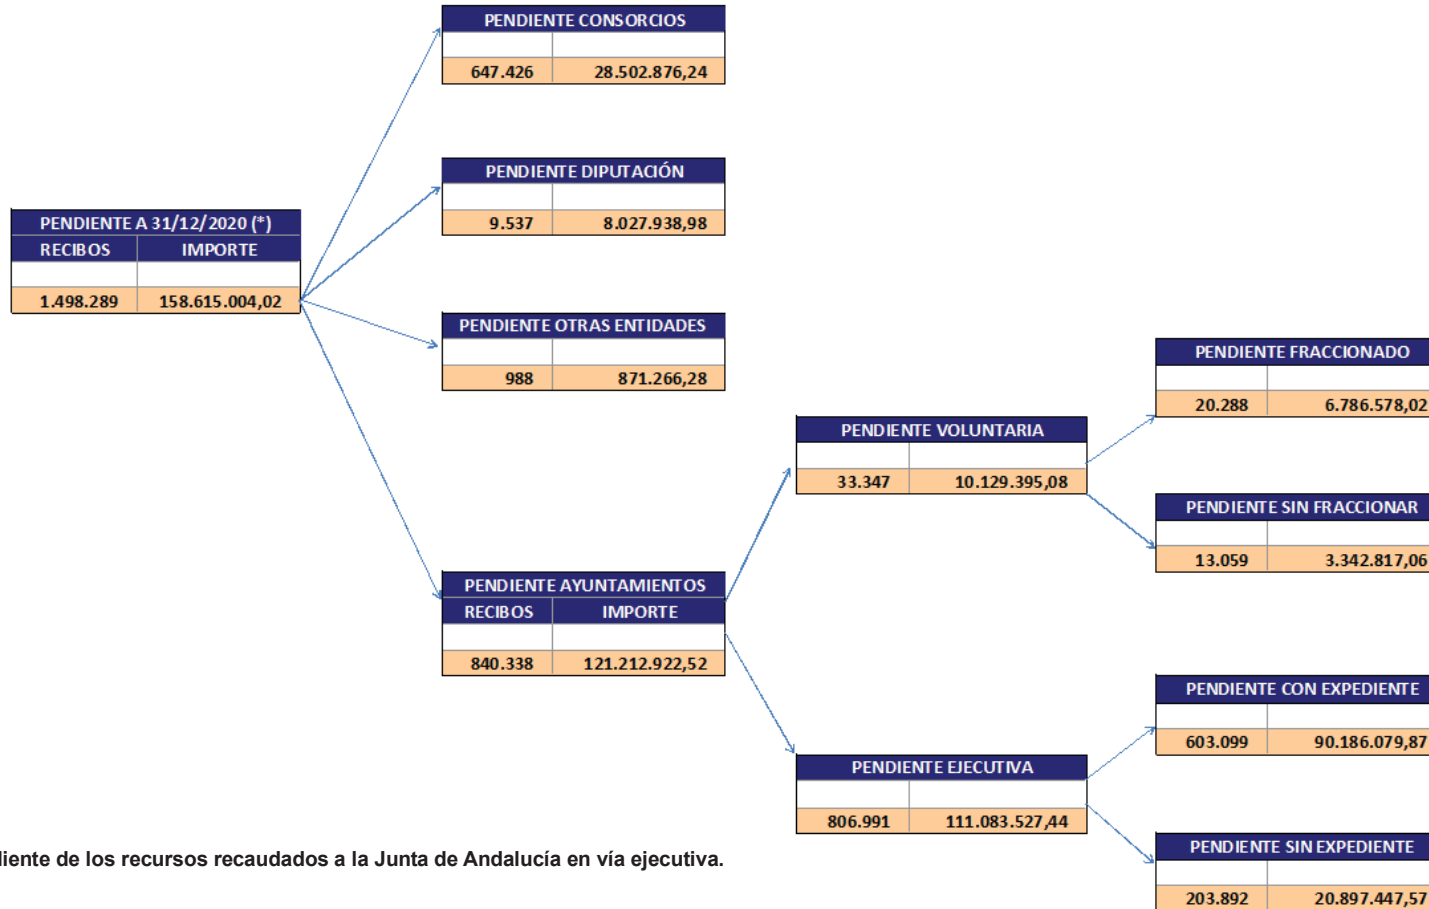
PENDIENTE CONSORCIOS

| 647.426 | 28.502.876,24 |
|---|---|

PENDIENTE DIPUTACIÓN

| 9.537 | 8.027.938,98 |
|---|---|

PENDIENTE A 31/12/2020 (*)

| RECIBOS | IMPORTE |
|---|---|
| 1.498.289 | 158.615.004,02 |

PENDIENTE OTRAS ENTIDADES

| 988 | 871.266,28 |
|---|---|

PENDIENTE FRACCIONADO

| 20.288 | 6.786.578,02 |
|---|---|

PENDIENTE VOLUNTARIA

| 33.347 | 10.129.395,08 |
|---|---|

PENDIENTE SIN FRACCIONAR

| 13.059 | 3.342.817,06 |
|---|---|

PENDIENTE AYUNTAMIENTOS

| RECIBOS | IMPORTE |
|---|---|
| 840.338 | 121.212.922,52 |

PENDIENTE CON EXPEDIENTE

| 603.099 | 90.186.079,87 |
|---|---|

PENDIENTE EJECUTIVA

| 806.991 | 111.083.527,44 |
|---|---|

PENDIENTE SIN EXPEDIENTE

| 203.892 | 20.897.447,57 |
|---|---|

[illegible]liente de los recursos recaudados a la Junta de Andalucía en vía ejecutiva.